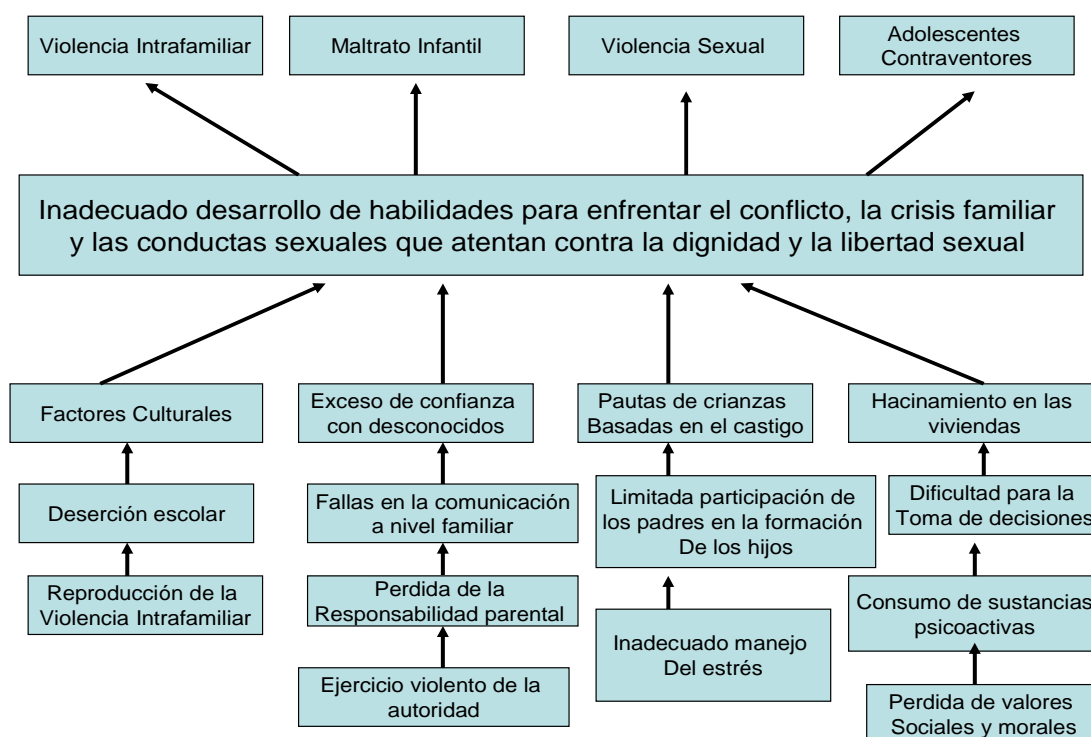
Violencia Intrafamiliar

Maltrato Infantil

Violencia Sexual

Adolescentes Contraventores

Inadecuado desarrollo de habilidades para enfrentar el conflicto, la crisis familiar y las conductas sexuales que atentan contra la dignidad y la libertad sexual

Factores Culturales

Deserción escolar

Reproducción de la Violencia Intrafamiliar

Exceso de confianza con desconocidos

Fallas en la comunicación a nivel familiar

Perdida de la Responsabilidad parental

Ejercicio violento de la autoridad

Pautas de crianzas Basadas en el castigo

Limitada participación de los padres en la formación De los hijos

Inadecuado manejo Del estrés

Hacinamiento en las viviendas

Dificultad para la Toma de decisiones

Consumo de sustancias psicoactivas

Perdida de valores Sociales y morales